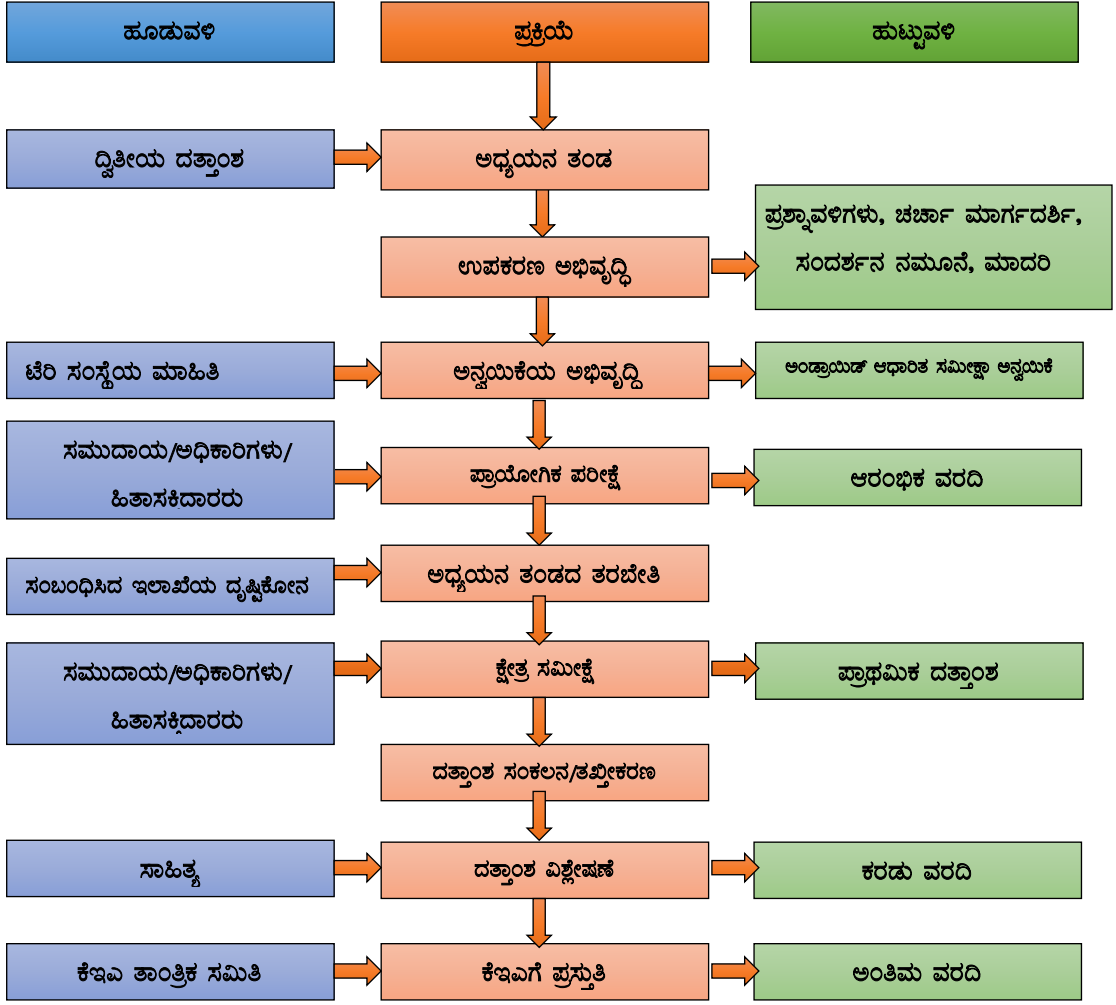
ಹೂಡುವಳಿ

ಪ್ರಕ್ರಿಯೆ

ಹುಟ್ಟುವಳಿ

ದ್ವಿತೀಯ ದತ್ತಾಂಶ

ಅಧ್ಯಯನ ತಂಡ

ಪ್ರಶ್ನಾವಳಿಗಳು, ಚರ್ಚಾ ಮಾರ್ಗದರ್ಶಿ, ಸಂದರ್ಶನ ನಮೂನೆ, ಮಾದರಿ

ಉಪಕರಣ ಅಭಿವೃದ್ಧಿ

ಟೆರಿ ಸಂಸ್ಥೆಯ ಮಾಹಿತಿ

ಅನ್ವಯಿಕೆಯ ಅಭಿವೃದ್ದಿ

ಅಂಡ್ರಾಯಿಡ್ ಆಧಾರಿತ ಸಮೀಕ್ಷಾ ಅನ್ವಯಿಕೆ

ಸಮುದಾಯ/ಅಧಿಕಾರಿಗಳು/ ಹಿತಾಸಕಿದಾರರು

ಪ್ರಾಯೋಗಿಕ ಪರೀಕ್ಷೆ

ಆರಂಭಿಕ ವರದಿ

ಸಂಬಂಧಿಸಿದ ಇಲಾಖೆಯ ದೃಷ್ಟಿಕೋನ

ಅಧ್ಯಯನ ತಂಡದ ತರಬೇತಿ

ಸಮುದಾಯ/ಅಧಿಕಾರಿಗಳು/ ಹಿತಾಸಕ್ತಿದಾರರು

ಕ್ಷೇತ್ರ ಸಮೀಕ್ಷೆ

ಪ್ರಾಥಮಿಕ ದತ್ತಾಂಶ

ದತ್ತಾಂಶ ಸಂಕಲನ/ತಖ್ತೀಕರಣ

ಸಾಹಿತ್ಯ

ದತ್ತಾಂಶ ವಿಶ್ಲೇಷಣೆ

ಕರಡು ವರದಿ

ಕೆಇಎ ತಾಂತ್ರಿಕ ಸಮಿತಿ

ಕೆಇಎಗೆ ಪ್ರಸ್ತುತಿ

ಅಂತಿಮ ವರದಿ